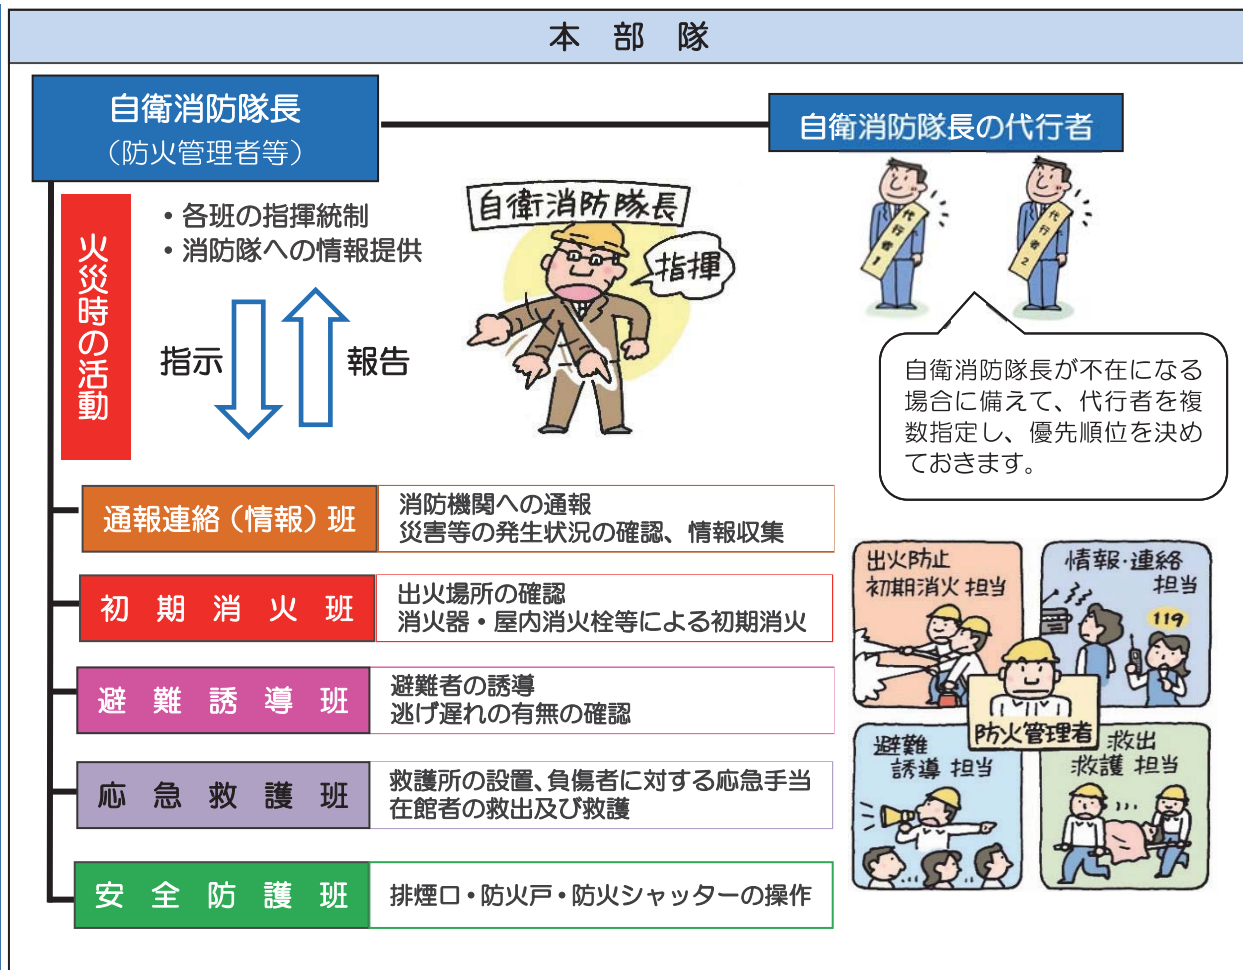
本 部 隊

自衛消防隊長
(防火管理者等)

自衛消防隊長の代行者

火災時の活動

・各班の指揮統制
・消防隊への情報提供

指示

報告

自衛消防隊長

指揮

代行者1

代行者2

自衛消防隊長が不在になる場合に備えて、代行者を複数指定し、優先順位を決めておきます。

| 通報連絡(情報)班 | 消防機関への通報<br>災害等の発生状況の確認、情報収集 |
|---|---|
| 初 期 消 火 班 | 出火場所の確認<br>消火器・屋内消火栓等による初期消火 |
| 避 難 誘 導 班 | 避難者の誘導<br>逃げ遅れの有無の確認 |
| 応 急 救 護 班 | 救護所の設置、負傷者に対する応急手当<br>在館者の救出及び救護 |
| 安 全 防 護 班 | 排煙口・防火戸・防火シャッターの操作 |

出火防止
初期消火 担当

情報・連絡
担当

119

防火管理者

避難
誘導 担当

救出
救護 担当